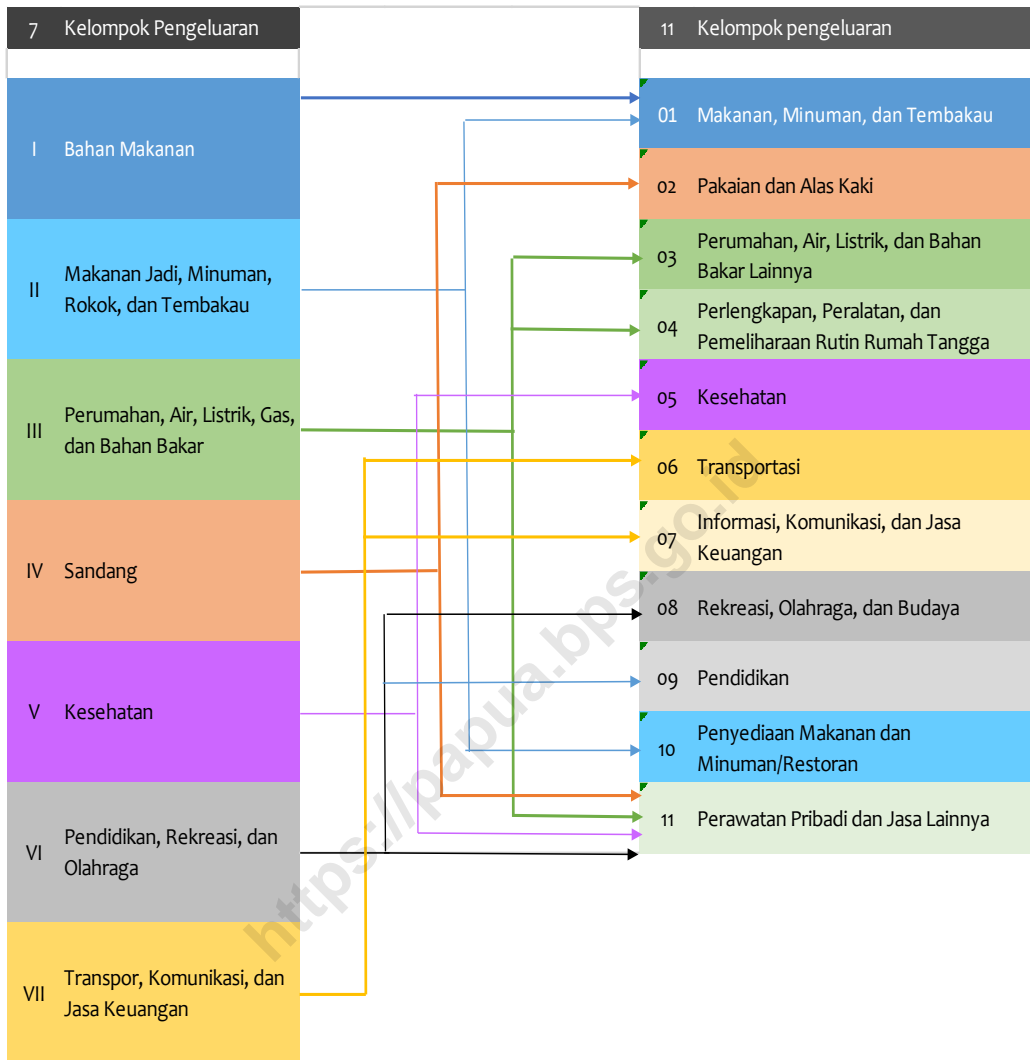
7 Kelompok Pengeluaran

I Bahan Makanan

II Makanan Jadi, Minuman, Rokok, dan Tembakau

III Perumahan, Air, Listrik, Gas, dan Bahan Bakar

IV Sandang

V Kesehatan

VI Pendidikan, Rekreasi, dan Olahraga

VII Transpor, Komunikasi, dan Jasa Keuangan

11 Kelompok pengeluaran

01 Makanan, Minuman, dan Tembakau

02 Pakaian dan Alas Kaki

03 Perumahan, Air, Listrik, dan Bahan Bakar Lainnya

04 Perlengkapan, Peralatan, dan Pemeliharaan Rutin Rumah Tangga

05 Kesehatan

06 Transportasi

07 Informasi, Komunikasi, dan Jasa Keuangan

08 Rekreasi, Olahraga, dan Budaya

09 Pendidikan

10 Penyediaan Makanan dan Minuman/Restoran

11 Perawatan Pribadi dan Jasa Lainnya

https://papua.bps.go.id